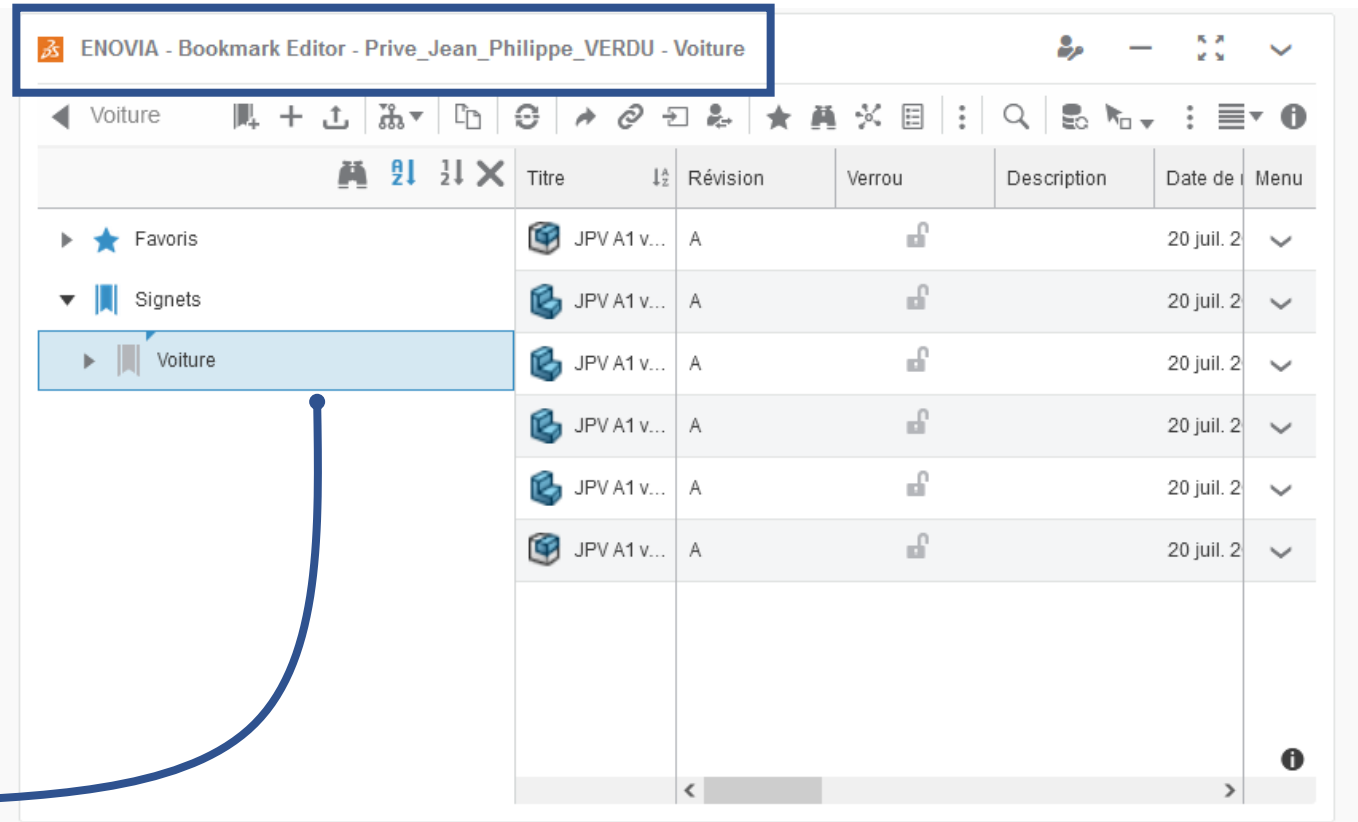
ENOVIA - Bookmark Editor - Prive_Jean_Philippe_VERDU - Voiture

Voiture

Favoris
Signets
Voiture

| Titre | Révision | Verrou | Description | Date de | Menu |
|---|---|---|---|---|---|
| JPV A1 v... | A | | | 20 juil. 2 | |
| JPV A1 v... | A | | | 20 juil. 2 | |
| JPV A1 v... | A | | | 20 juil. 2 | |
| JPV A1 v... | A | | | 20 juil. 2 | |
| JPV A1 v... | A | | | 20 juil. 2 | |
| JPV A1 v... | A | | | 20 juil. 2 | |